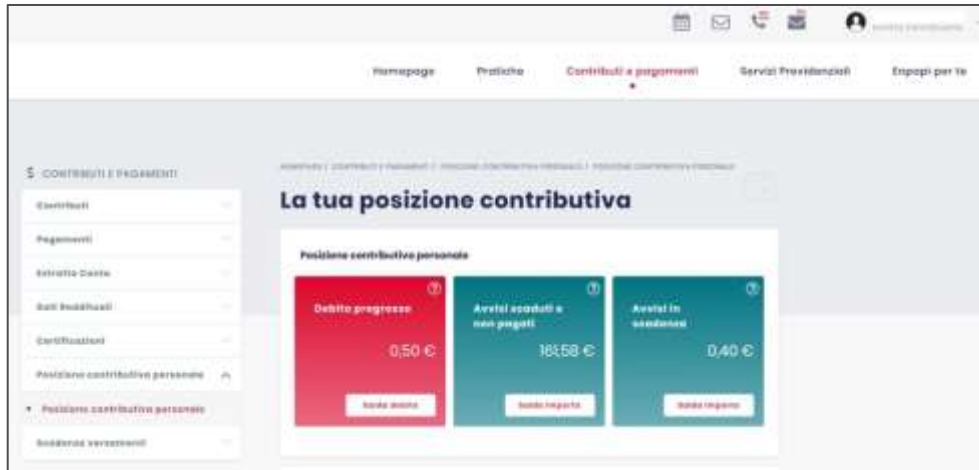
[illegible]

Homepage Pratiche Contributi e pagamenti Servizi Previdenziali Enpapi per te

$ CONTRIBUTI E PAGAMENTI

Contributi

Pagamenti

Estratto Conto

Dati Reddituali

Certificazioni

Posizione contributiva personale

• Posizione contributiva personale

Scadenze versamenti

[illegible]

La tua posizione contributiva

Posizione contributiva personale

Debito pregresso
0,50 €
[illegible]

Avvisi scaduti e non pagati
161,58 €
Salda importo

Avvisi in scadenza
0,40 €
Salda importo